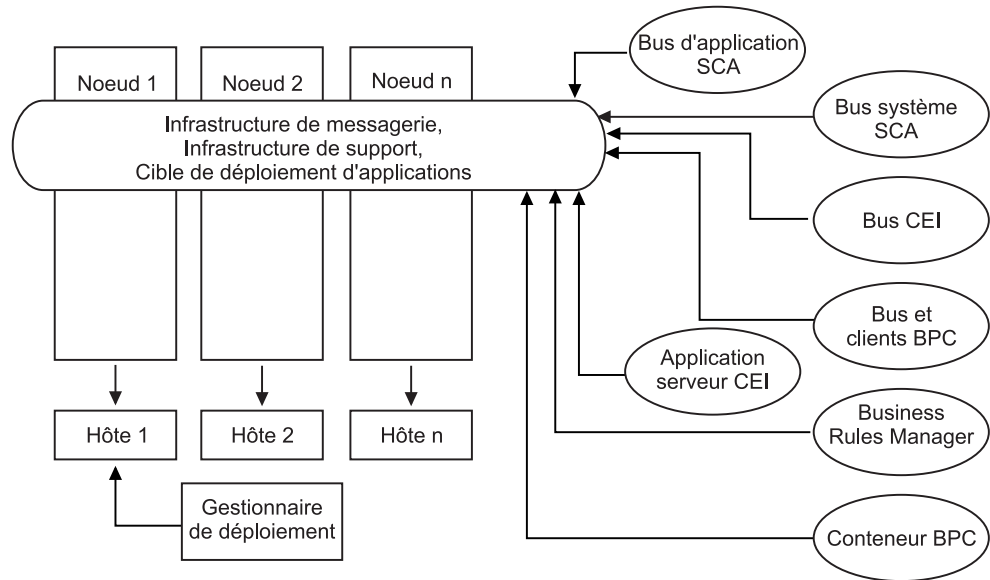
Noeud 1

Noeud 2

Noeud n

Bus d'application SCA

Infrastructure de messagerie, Infrastructure de support, Cible de déploiement d'applications

Bus système SCA

Bus CEI

Bus et clients BPC

Application serveur CEI

Business Rules Manager

Hôte 1

Hôte 2

Hôte n

Gestionnaire de déploiement

Conteneur BPC